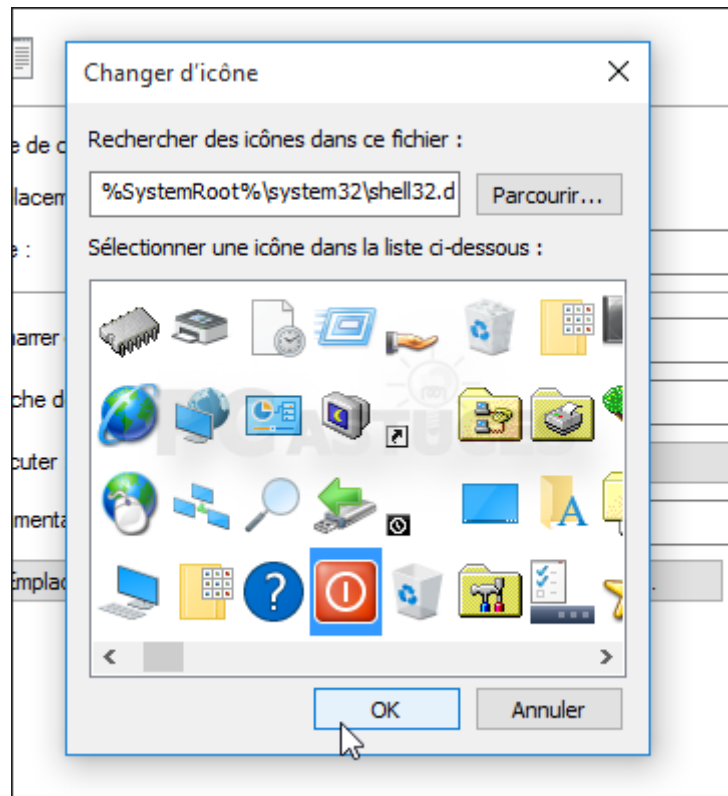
e de c
lacem
e :
marrer
che d
cuter
menta
Emplac

Changer d'icône

Rechercher des icônes dans ce fichier :

%SystemRoot%\system32\shell32.d

Parcourir...

Sélectionner une icône dans la liste ci-dessous :

OK

Annuler